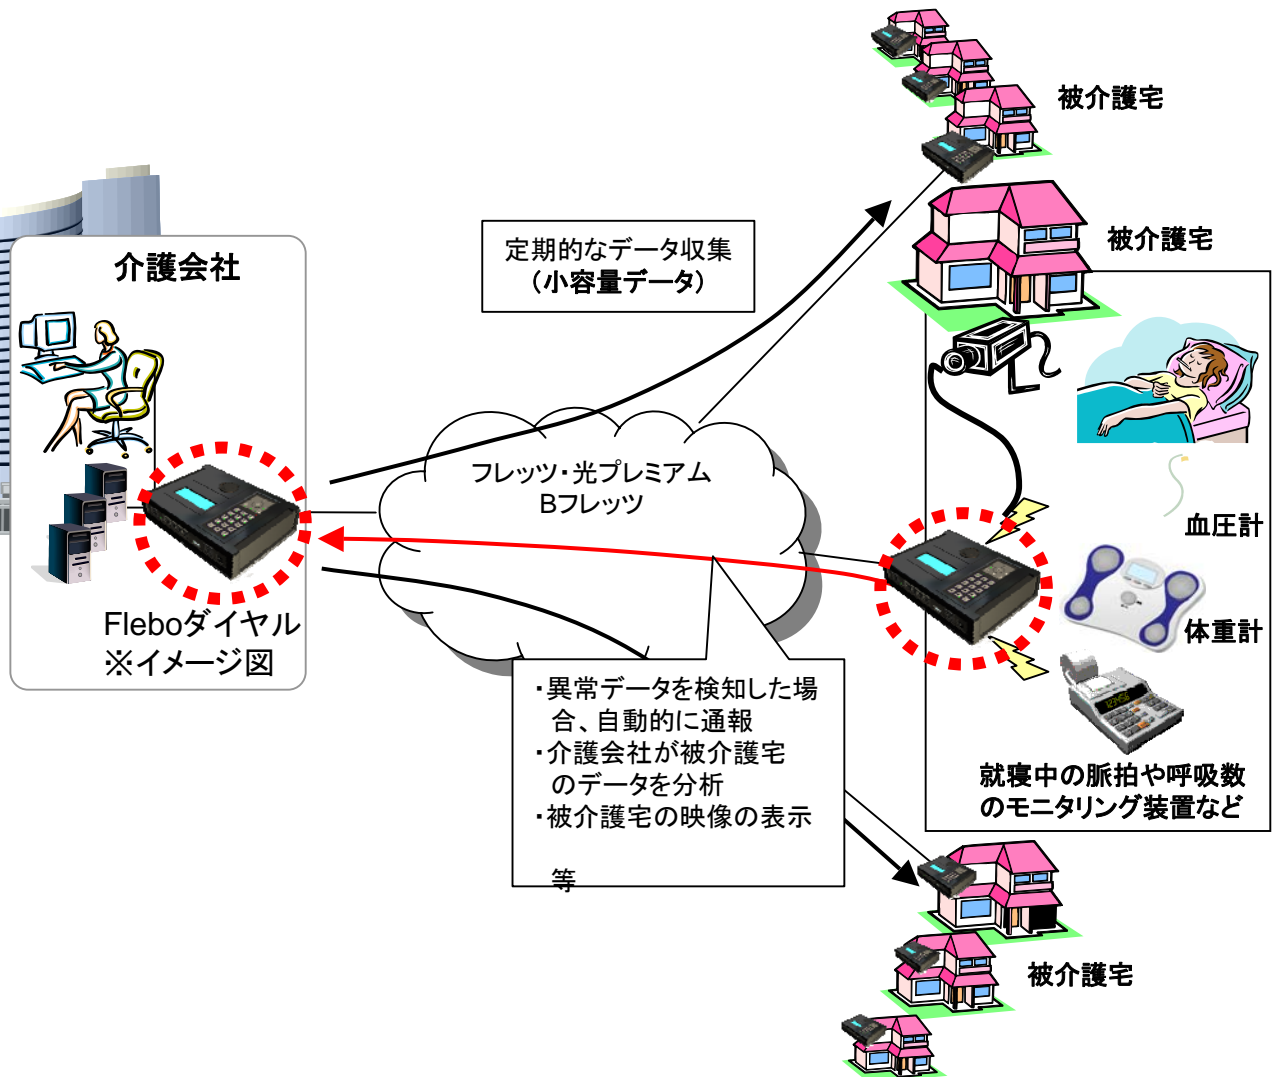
被介護宅

介護会社

定期的なデータ収集
（小容量データ）

被介護宅

フレッツ・光プレミアム
Bフレッツ

血圧計

体重計

Fleboダイヤル
※イメージ図

・異常データを検知した場合、自動的に通報
・介護会社が被介護宅のデータを分析
・被介護宅の映像の表示

等

就寝中の脈拍や呼吸数のモニタリング装置など

被介護宅